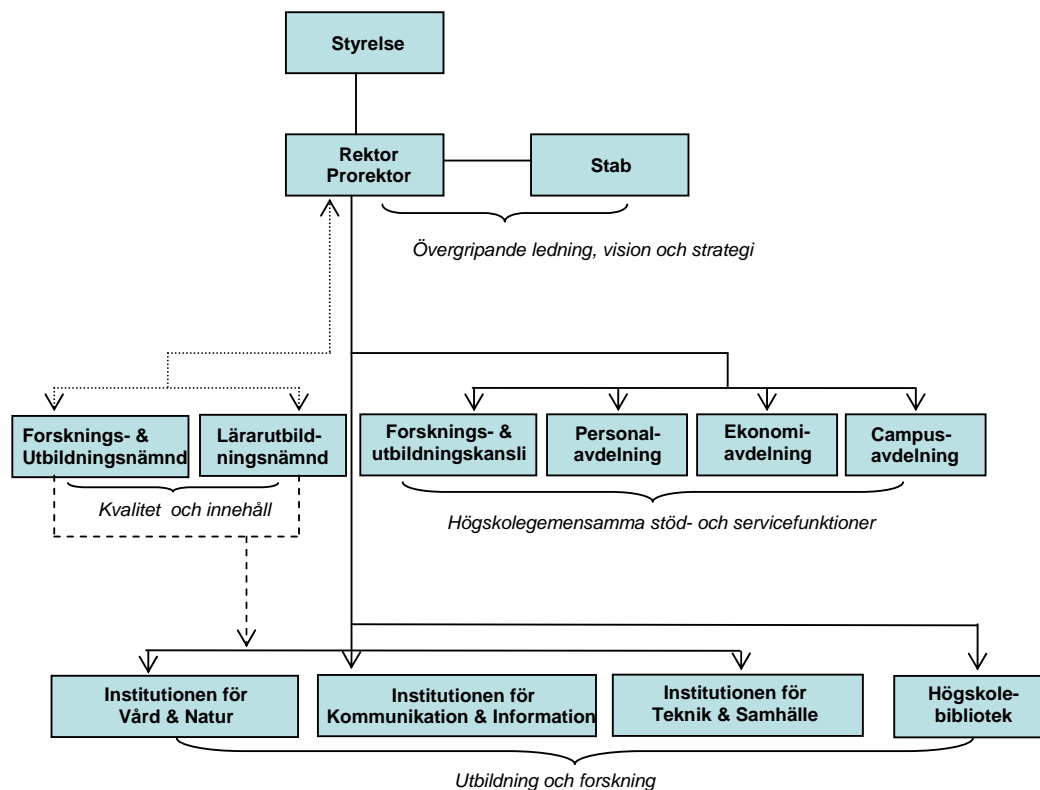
Styrelse

Rektor
Prorektor

Stab

Övergripande ledning, vision och strategi

Forsknings- & Utbildningsnämnd

Lärarutbildningsnämnd

Kvalitet och innehåll

Forsknings- & utbildningskansli

Personalavdelning

Ekonomiavdelning

Campusavdelning

Högskolegemensamma stöd- och servicefunktioner

Institutionen för Vård & Natur

Institutionen för Kommunikation & Information

Institutionen för Teknik & Samhälle

Högskolebibliotek

Utbildning och forskning